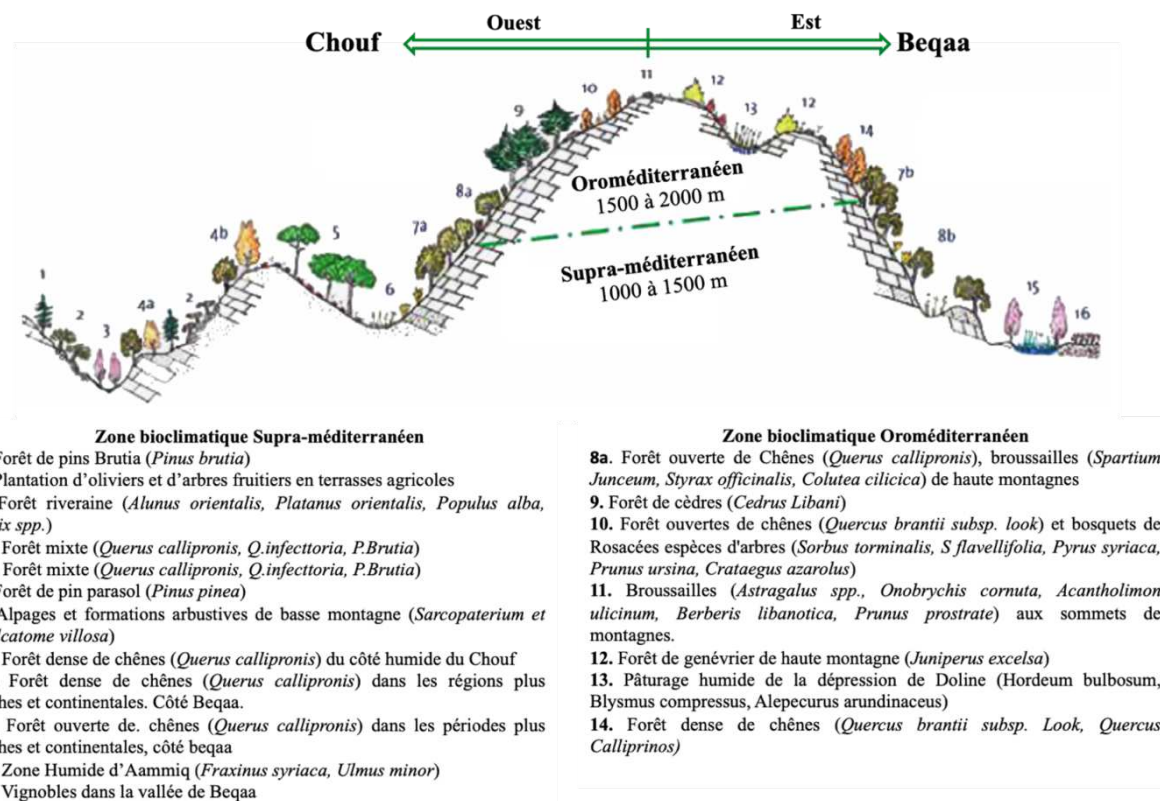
Ouest Est

Chouf Beqaa

1 2 3 4a 2 4b 5 6 7a 8a 9 10 11 12 13 12 14 7b 8b 15 16

Oroméditerranéen
1500 à 2000 m

Supra-méditerranéen
1000 à 1500 m

Zone bioclimatique Supra-méditerranéen

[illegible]orêt de pins Brutia (*Pinus brutia*)
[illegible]lantation d'oliviers et d'arbres fruitiers en terrasses agricoles
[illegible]Forêt riveraine (*Alunus orientalis, Platanus orientalis, Populus alba, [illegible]ix spp.*)
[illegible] Forêt mixte (*Querus callipronis, Q.infecttoria, P.Brutia*)
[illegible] Forêt mixte (*Querus callipronis, Q.infecttoria, P.Brutia*)
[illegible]orêt de pin parasol (*Pinus pinea*)
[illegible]Alpages et formations arbustives de basse montagne (*Sarcopaterium et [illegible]icatome villosa*)
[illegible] Forêt dense de chênes (*Querus callipronis*) du côté humide du Chouf
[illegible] Forêt dense de chênes (*Querus callipronis*) dans les régions plus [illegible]hes et continentales. Côté Beqaa.
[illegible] Forêt ouverte de. chênes (*Querus callipronis*) dans les périodes plus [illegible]hes et continentales, côté beqaa
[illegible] Zone Humide d'Aammiq (*Fraxinus syriaca, Ulmus minor*)
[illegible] Vignobles dans la vallée de Beqaa

Zone bioclimatique Oroméditerranéen

**8a**. Forêt ouverte de Chênes (*Querus callipronis*), broussailles (*Spartium Junceum, Styrax officinalis, Colutea cilicica*) de haute montagnes
**9.** Forêt de cèdres (*Cedrus Libani*)
**10.** Forêt ouvertes de chênes (*Quercus brantii subsp. look*) et bosquets de Rosacées espèces d'arbres (*Sorbus torminalis, S flavellifolia, Pyrus syriaca, Prunus ursina, Crataegus azarolus*)
**11.** Broussailles (*Astragalus spp., Onobrychis cornuta, Acantholimon ulicinum, Berberis libanotica, Prunus prostrate*) aux sommets de montagnes.
**12.** Forêt de genévrier de haute montagne (*Juniperus excelsa*)
**13.** Pâturage humide de la dépression de Doline (Hordeum bulbosum, Blysmus compressus, Alepecurus arundinaceus)
**14.** Forêt dense de chênes (*Quercus brantii subsp. Look, Quercus Calliprinos)*